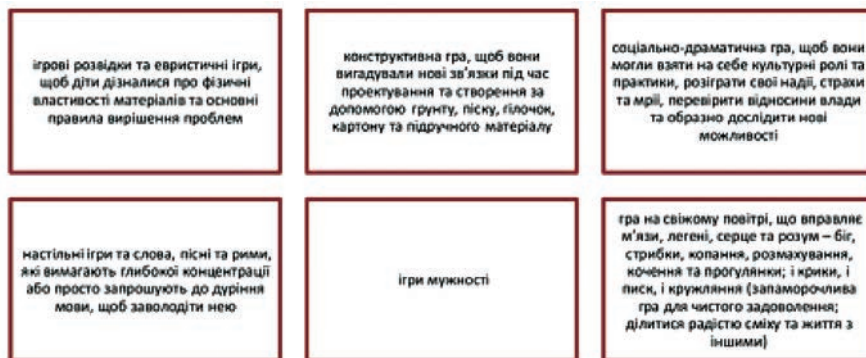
ігрові розвідки та евристичні ігри, щоб діти дізналися про фізичні властивості матеріалів та основні правила вирішення проблем

конструктивна гра, щоб вони вигадували нові зв'язки під час проектування та створення за допомогою грунту, піску, гілочок, картону та підручного матеріалу

соціально-драматична гра, щоб вони могли взяти на себе культурні ролі та практики, розіграти свої надії, страхи та мрії, перевірити відносини влади та образно дослідити нові можливості

настільні ігри та слова, пісні та рими, які вимагають глибокої концентрації або просто запрошують до дуріння мови, щоб заволодіти нею

ігри мужності

гра на свіжому повітрі, що вправляє м'язи, легені, серце та розум – біг, стрибки, копання, розмахування, кочення та прогулянки; і крики, і писк, і кружляння (запаморочлива гра для чистого задоволення; ділитися радістю сміху та життя з іншими)